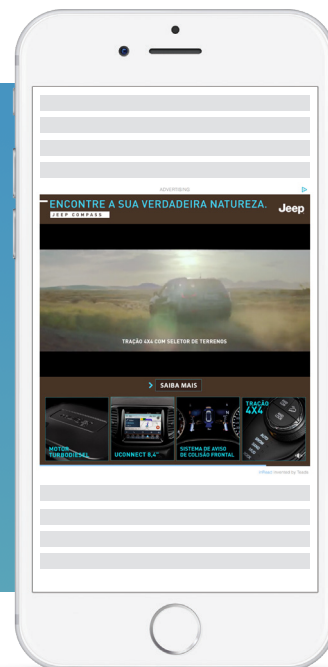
ADVERTISING

ENCONTRE A SUA VERDADEIRA NATUREZA.

JEEP COMPASS

Jeep

TRAÇÃO 4X4 COM SELETOR DE TERRENOS

SAIBA MAIS

MOTOR TURBODIESEL

UCONNECT 8.4"

SISTEMA DE AVISO DE COLISÃO FRONTAL

TRAÇÃO 4X4

InRead invented by Teads